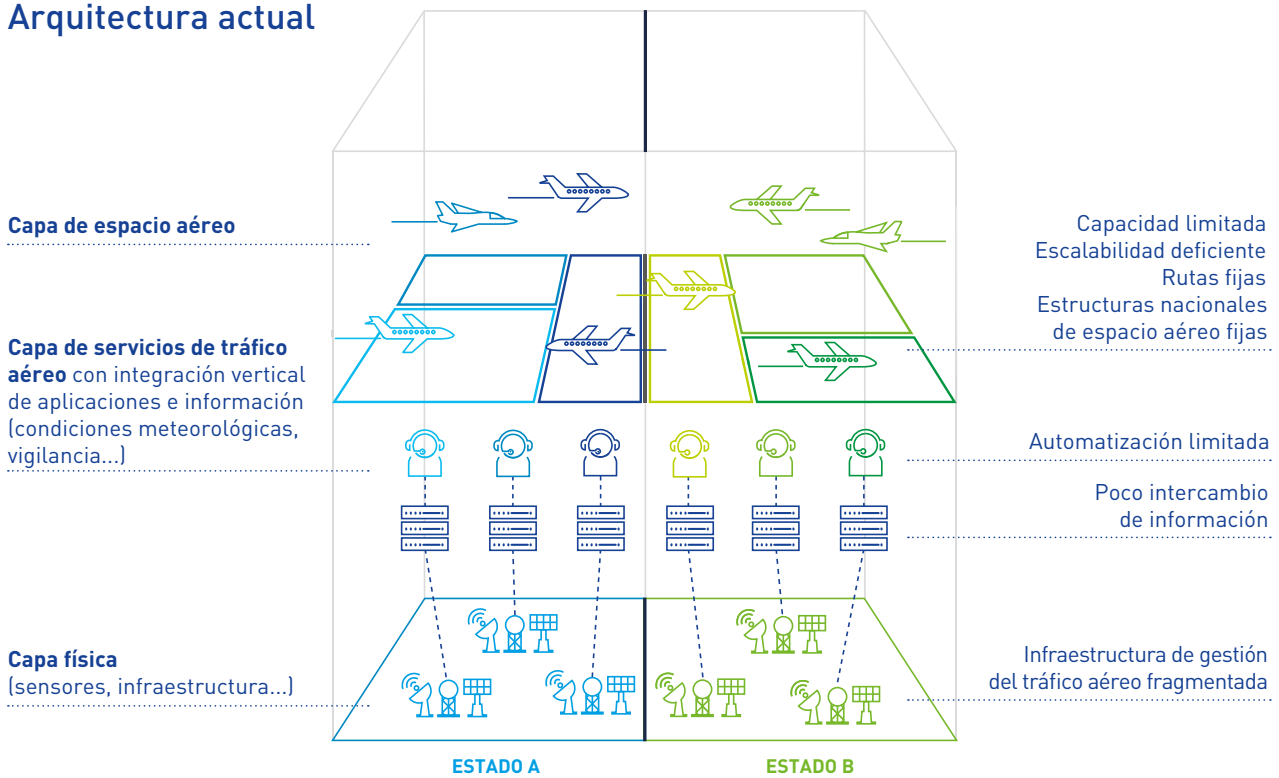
Arquitectura actual

Capa de espacio aéreo

Capa de servicios de tráfico aéreo con integración vertical de aplicaciones e información (condiciones meteorológicas, vigilancia...)

Capa física (sensores, infraestructura...)

Capacidad limitada
Escalabilidad deficiente
Rutas fijas
Estructuras nacionales de espacio aéreo fijas

Automatización limitada

Poco intercambio de información

Infraestructura de gestión del tráfico aéreo fragmentada

ESTADO A

ESTADO B